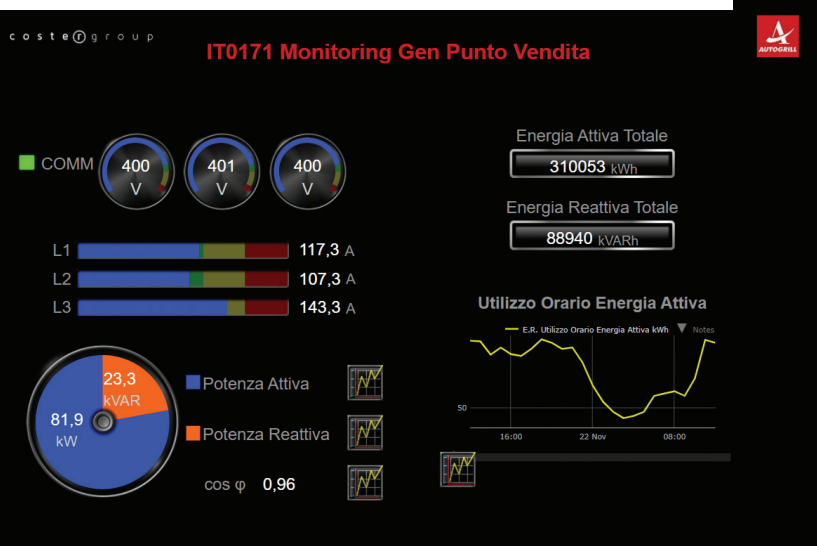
costergroup

IT0171 Monitoring Gen Punto Vendita

AUTOGRILL

COMM

400 V

401 V

400 V

Energia Attiva Totale

310053 kWh

Energia Reattiva Totale

88940 kVARh

L1 117,3 A

L2 107,3 A

L3 143,3 A

Utilizzo Orario Energia Attiva

E.R. Utilizzo Orario Energia Attiva kWh

Notes

50

16:00

22 Nov

08:00

23,3 kVAR

81,9 kW

Potenza Attiva

Potenza Reattiva

cos φ 0,96